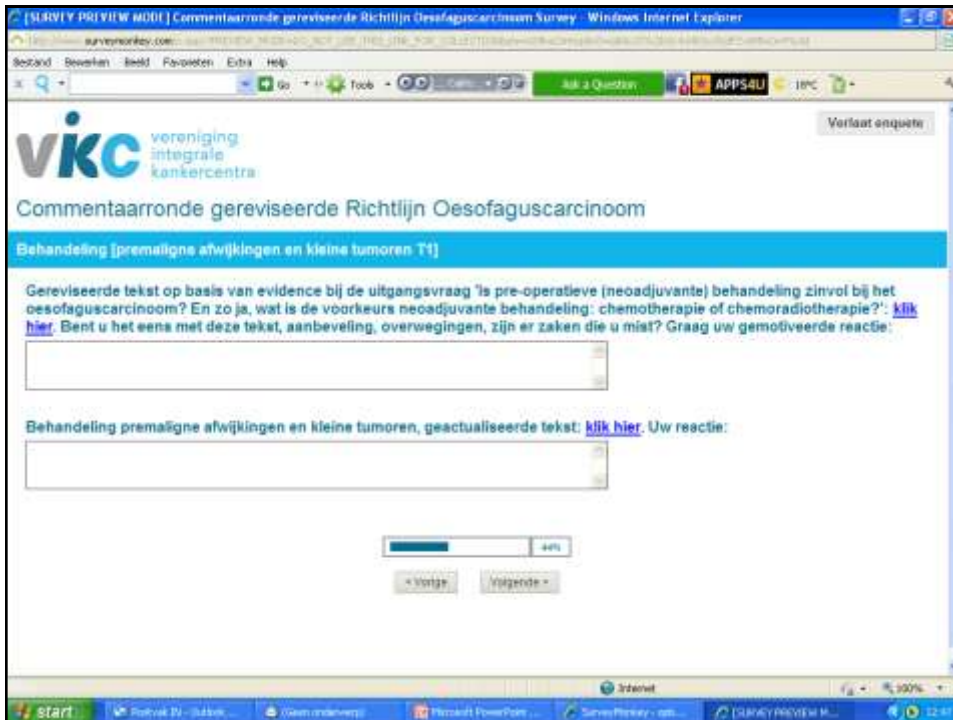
[SURVEY PREVIEW MODE] Commentaarronde gereviseerde Richtlijn Oesofaguscarcinoom Survey - Windows Internet Explorer

http://www.surveymonkey.com/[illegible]

Bestand Bewerken Beeld Favorieten Extra Help

Go Tools Ask a Question APPS4U 18°C

Verlaat enquete

vikc vereniging integrale kankercentra

Commentaarronde gereviseerde Richtlijn Oesofaguscarcinoom

Behandeling [premaligne afwijkingen en kleine tumoren T1]

Gereviseerde tekst op basis van evidence bij de uitgangsvraag 'Is pre-operatieve (neoadjuvante) behandeling zinvol bij het oesofaguscarcinoom? En zo ja, wat is de voorkeurs neoadjuvante behandeling: chemotherapie of chemoradiotherapie?': klik hier. Bent u het eens met deze tekst, aanbeveling, overwegingen, zijn er zaken die u mist? Graag uw gemotiveerde reactie:

Behandeling premaligne afwijkingen en kleine tumoren, geactualiseerde tekst: klik hier. Uw reactie:

44%

< Vorige Volgende >

Internet 100%

start Postvak IN - Outlook (Geen onderwerp) Microsoft PowerPoint SurveyMonkey [SURVEY PREVIEW M... 12:47